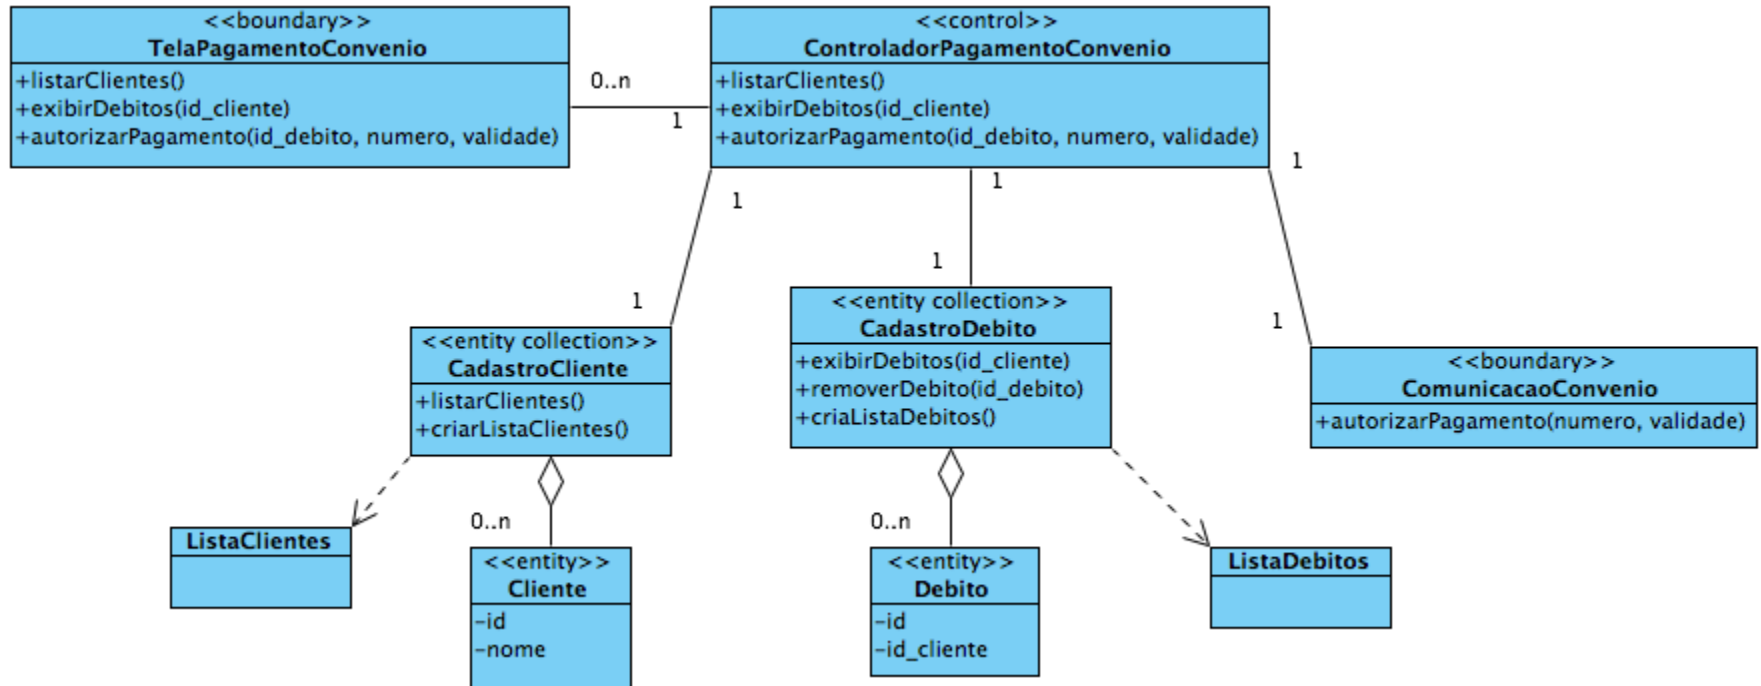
<<boundary>>
TelaPagamentoConvenio
+listarClientes()
+exibirDebitos(id_cliente)
+autorizarPagamento(id_debito, numero, validade)

0..n

1

<<control>>
ControladorPagamentoConvenio
+listarClientes()
+exibirDebitos(id_cliente)
+autorizarPagamento(id_debito, numero, validade)

1

1

1

1

1

1

1

<<entity collection>>
CadastroCliente
+listarClientes()
+criarListaClientes()

<<entity collection>>
CadastroDebito
+exibirDebitos(id_cliente)
+removerDebito(id_debito)
+criaListaDebitos()

<<boundary>>
ComunicacaoConvenio
+autorizarPagamento(numero, validade)

ListaClientes

0..n

<<entity>>
Cliente
-id
-nome

0..n

<<entity>>
Debito
-id
-id_cliente

ListaDebitos